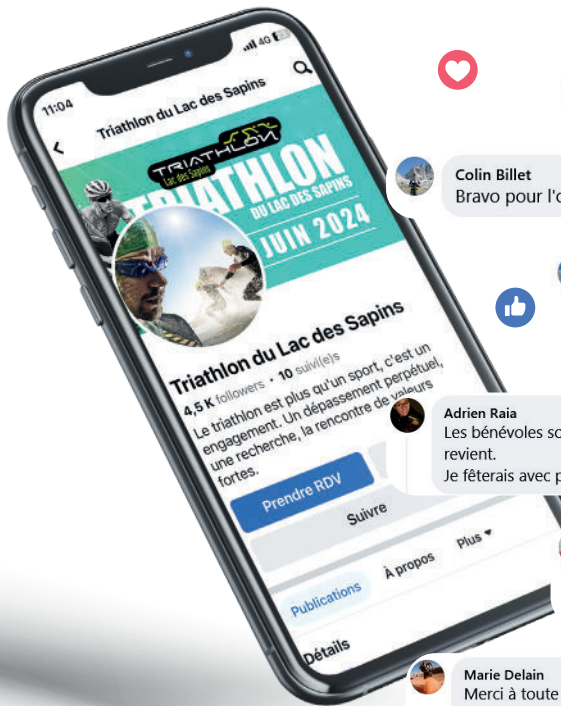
11:04

Triathlon du Lac des Sapins

TRIATHLON Lac des Sapins

TRIATHLON DU LAC DES SAPINS JUIN 2024

Triathlon du Lac des Sapins

4,5 K followers • 10 suivi(e)s

Le triathlon est plus qu'un sport, c'est un engagement. Un dépassement perpétuel, une recherche, la rencontre de valeurs fortes.

Prendre RDV

Suivre

Publications À propos Plus ▾

Détails

Colin Billet
Bravo pour l'o

Adrien Raia
Les bénévoles so
revient.
Je fêterais avec p

Marie Delain
Merci à toute